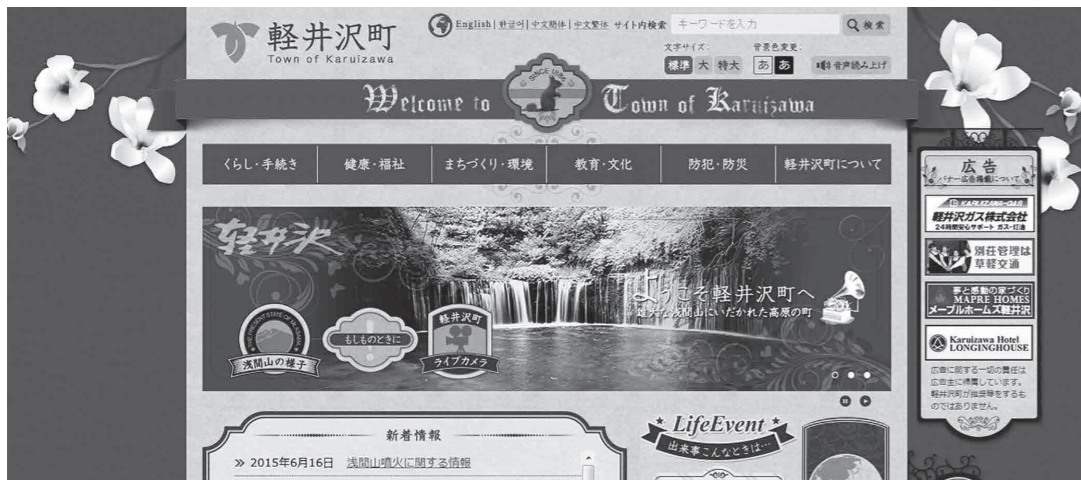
軽井沢町
Town of Karuizawa

English | 한국어 | 中文簡体 | 中文繁体 サイト内検索 キーワードを入力 検索

文字サイズ: 標準 大 特大 背景色変更: あ あ 音声読み上げ

Welcome to Town of Karuizawa

くらし・手続き 健康・福祉 まちづくり・環境 教育・文化 防犯・防災 軽井沢町について

軽井沢
ようこそ軽井沢町へ
雄大な浅間山にいだかれた高原の町

浅間山の様子
もしものときに
軽井沢町 ライブカメラ

新着情報
» 2015年6月16日 浅間山噴火に関する情報

LifeEvent
出来事こんなときは…

広告
バナー広告掲載について

KARUIZAWA-GAS
軽井沢ガス株式会社
24時間安心サポート ガス・灯油

別荘管理は 草軽交通

夢と感動の家づくり MAPRE HOMES
メープルホームズ軽井沢

Karuizawa Hotel LONGINGHOUSE

広告に関する一切の責任は広告主に帰属しています。軽井沢町が推奨等をするものではありません。